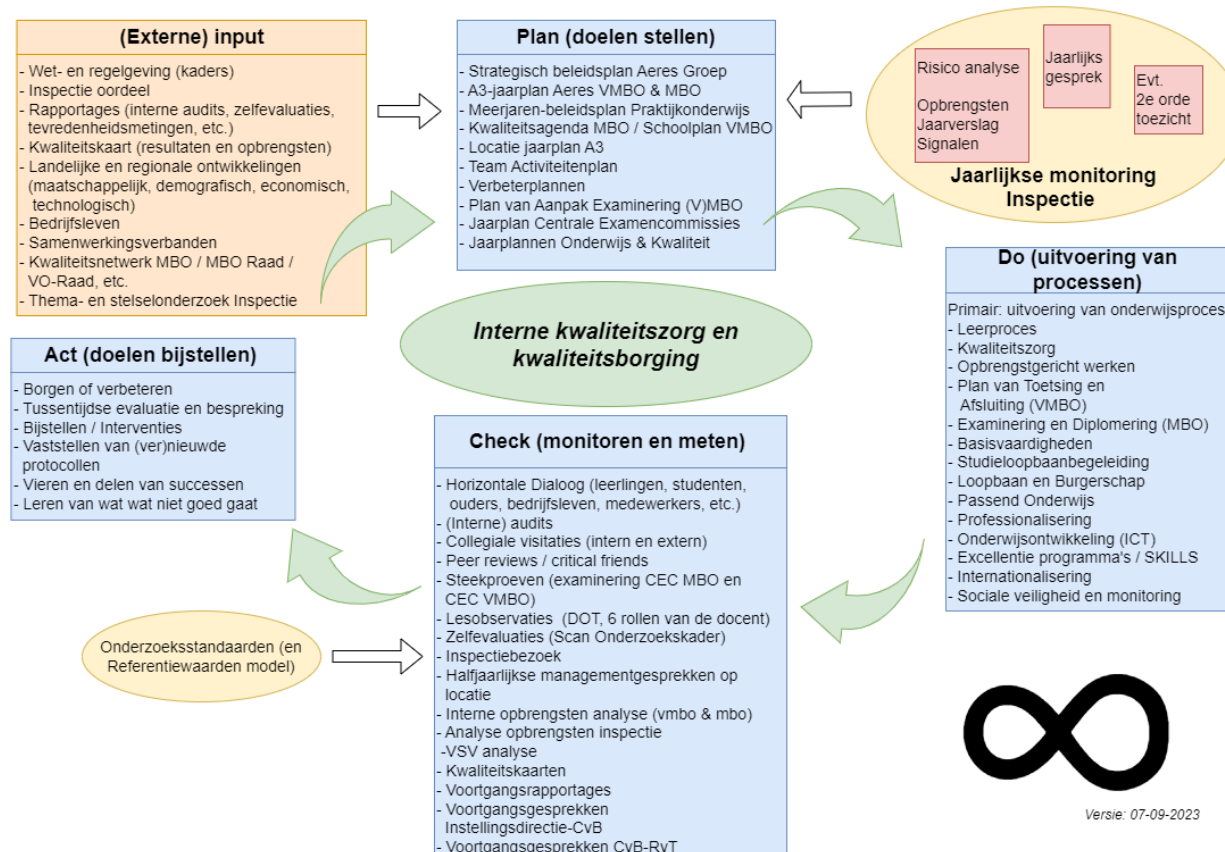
(Externe) input

- Wet- en regelgeving (kaders)
- Inspectie oordeel
- Rapportages (interne audits, zelfevaluaties, tevredenheidsmetingen, etc.)
- Kwaliteitskaart (resultaten en opbrengsten)
- Landelijke en regionale ontwikkelingen (maatschappelijk, demografisch, economisch, technologisch)
- Bedrijfsleven
- Samenwerkingsverbanden
- Kwaliteitsnetwerk MBO / MBO Raad / VO-Raad, etc.
- Thema- en stelselonderzoek Inspectie

Plan (doelen stellen)

- Strategisch beleidsplan Aeres Groep
- A3-jaarplan Aeres VMBO & MBO
- Meerjaren-beleidsplan Praktijkonderwijs
- Kwaliteitsagenda MBO / Schoolplan VMBO
- Locatie jaarplan A3
- Team Activiteitenplan
- Verbeterplannen
- Plan van Aanpak Examinering (V)MBO
- Jaarplan Centrale Examencommissies
- Jaarplannen Onderwijs & Kwaliteit

Risico analyse

Opbrengsten
Jaarverslag
Signalen

Jaarlijks gesprek

Evt. 2e orde toezicht

Jaarlijkse monitoring Inspectie

Do (uitvoering van processen)

Primair: uitvoering van onderwijsproces
- Leerproces
- Kwaliteitszorg
- Opbrengstgericht werken
- Plan van Toetsing en Afsluiting (VMBO)
- Examinering en Diplomering (MBO)
- Basisvaardigheden
- Studieloopbaanbegeleiding
- Loopbaan en Burgerschap
- Passend Onderwijs
- Professionalisering
- Onderwijsontwikkeling (ICT)
- Excellentie programma's / SKILLS
- Internationalisering
- Sociale veiligheid en monitoring

Interne kwaliteitszorg en kwaliteitsborging

Act (doelen bijstellen)

- Borgen of verbeteren
- Tussentijdse evaluatie en bespreking
- Bijstellen / Interventies
- Vaststellen van (ver)nieuwde protocollen
- Vieren en delen van successen
- Leren van wat wat niet goed gaat

Check (monitoren en meten)

- Horizontale Dialoog (leerlingen, studenten, ouders, bedrijfsleven, medewerkers, etc.)
- (Interne) audits
- Collegiale visitaties (intern en extern)
- Peer reviews / critical friends
- Steekproeven (examinering CEC MBO en CEC VMBO)
- Lesobservaties (DOT, 6 rollen van de docent)
- Zelfevaluaties (Scan Onderzoekskader)
- Inspectiebezoek
- Halfjaarlijkse managementgesprekken op locatie
- Interne opbrengsten analyse (vmbo & mbo)
- Analyse opbrengsten inspectie
-VSV analyse
- Kwaliteitskaarten
- Voortgangsrapportages
- Voortgangsgesprekken Instellingsdirectie-CvB
- Voortgangsgesprekken CvB-RvT

Onderzoeksstandaarden (en Referentiewaarden model)

Versie: 07-09-2023